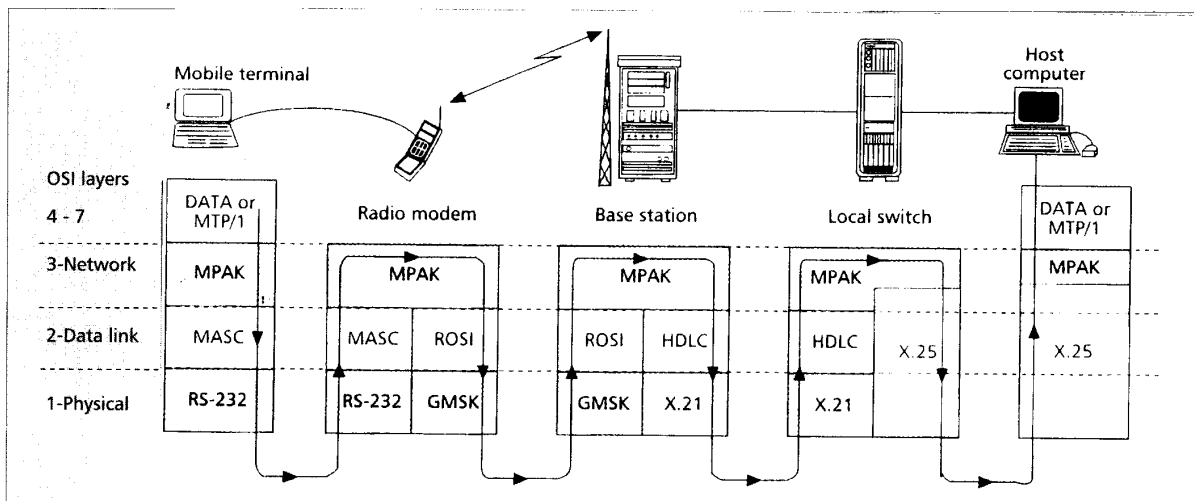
Mobile terminal

Host computer

OSI layers

4 - 7

3-Network

2-Data link

1-Physical

DATA or MTP/1

MPAK

MASC

RS-232

Radio modem

MPAK

MASC

ROSI

RS-232

GMSK

Base station

MPAK

ROSI

HDLC

GMSK

X.21

Local switch

MPAK

HDLC

X.25

X.21

DATA or MTP/1

MPAK

X.25